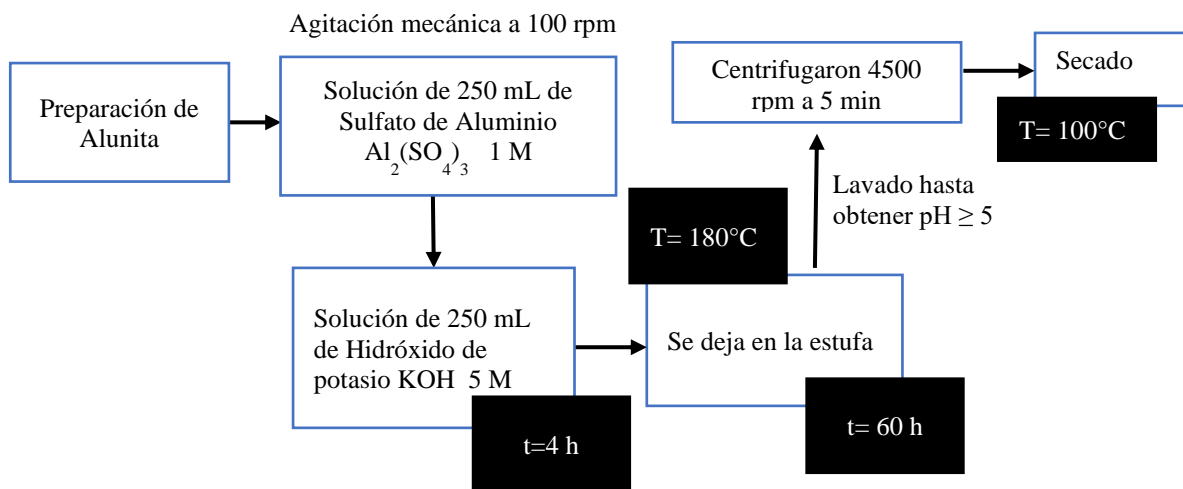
Agitación mecánica a 100 rpm

Preparación de Alunita

Solución de 250 mL de Sulfato de Aluminio $Al_2(SO_4)_3$ 1 M

Solución de 250 mL de Hidróxido de potasio KOH 5 M

t=4 h

T= 180°C

Se deja en la estufa

t= 60 h

Lavado hasta obtener pH ≥ 5

Centrifugaron 4500 rpm a 5 min

Secado

T= 100°C